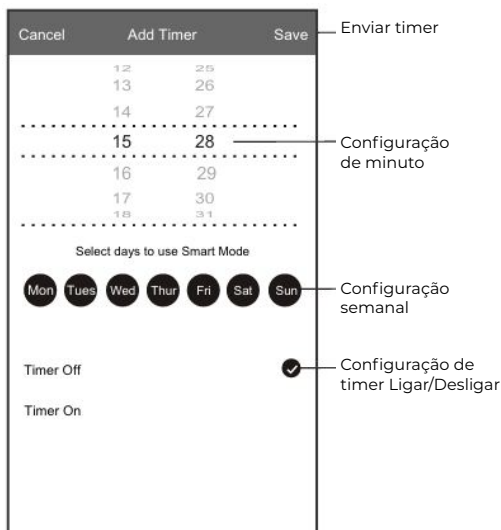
Cancel Add Timer Save

Enviar timer

12 25
13 26
14 27
15 28
16 29
17 30
18 31

Configuração de minuto

Select days to use Smart Mode

Mon Tues Wed Thur Fri Sat Sun

Configuração semanal

Timer Off

Timer On

Configuração de timer Ligar/Desligar